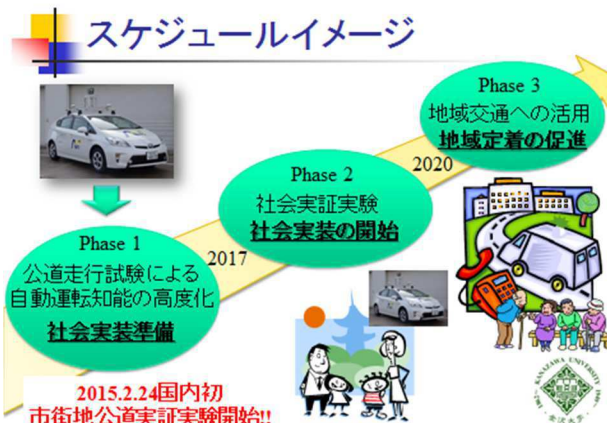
スケジュールイメージ

Phase 3
地域交通への活用
地域定着の促進

2020

Phase 2
社会実証実験
社会実装の開始

2017

Phase 1
公道走行試験による
自動運転知能の高度化
社会実装準備

2015.2.24国内初
市街地公道実証実験開始!!

KANAZAWA UNIVERSITY
金沢大学